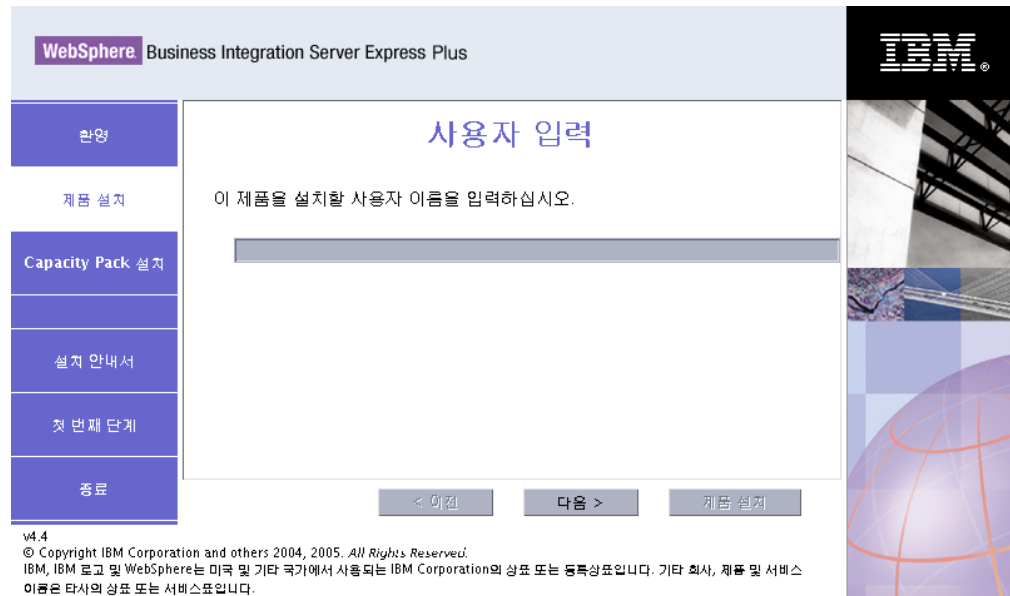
WebSphere Business Integration Server Express Plus

IBM.

환영

제품 설치

Capacity Pack 설치

설치 안내서

첫 번째 단계

종료

사용자 입력

이 제품을 설치할 사용자 이름을 입력하십시오.

< 이전

다음 >

제품 설치

v4.4
© Copyright IBM Corporation and others 2004, 2005. All Rights Reserved.
IBM, IBM 로고 및 WebSphere는 미국 및 기타 국가에서 사용되는 IBM Corporation의 상표 또는 등록상표입니다. 기타 회사, 제품 및 서비스 이름은 타사의 상표 또는 서비스표입니다.